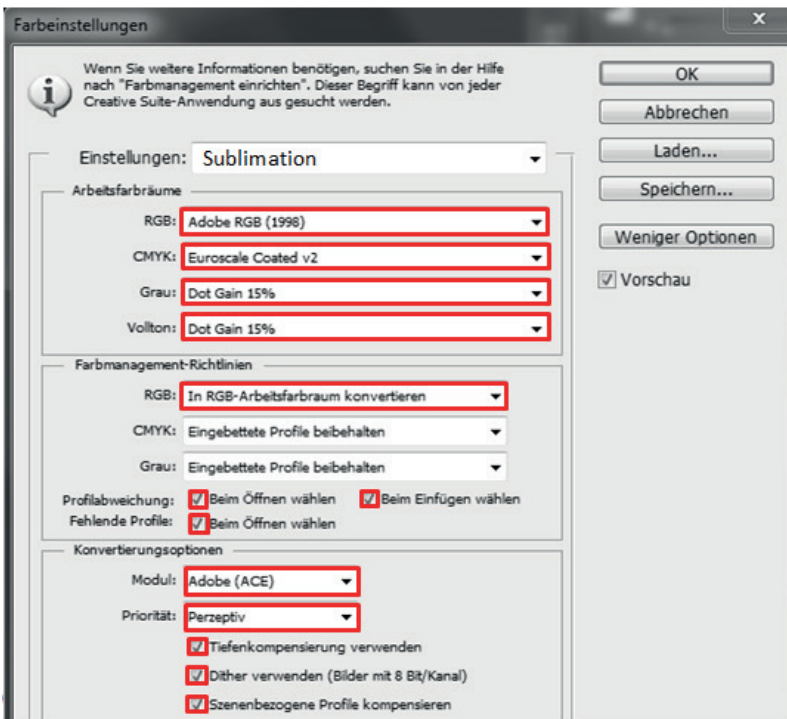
Farbeinstellungen

x

Wenn Sie weitere Informationen benötigen, suchen Sie in der Hilfe nach "Farbmanagement einrichten". Dieser Begriff kann von jeder Creative Suite-Anwendung aus gesucht werden.

OK

Abbrechen

Laden...

Speichern...

Weniger Optionen

Vorschau

Einstellungen: Sublimation

Arbeitsfarbräume

RGB: Adobe RGB (1998)

CMYK: Euroscale Coated v2

Grau: Dot Gain 15%

Vollton: Dot Gain 15%

Farbmanagement-Richtlinien

RGB: In RGB-Arbeitsfarbraum konvertieren

CMYK: Eingebettete Profile beibehalten

Grau: Eingebettete Profile beibehalten

Profilabweichung: Beim Öffnen wählen Beim Einfügen wählen

Fehlende Profile: Beim Öffnen wählen

Konvertierungsoptionen

Modul: Adobe (ACE)

Priorität: Perzeptiv

Tiefenkompensierung verwenden

Dither verwenden (Bilder mit 8 Bit/Kanal)

Szenenbezogene Profile kompensieren